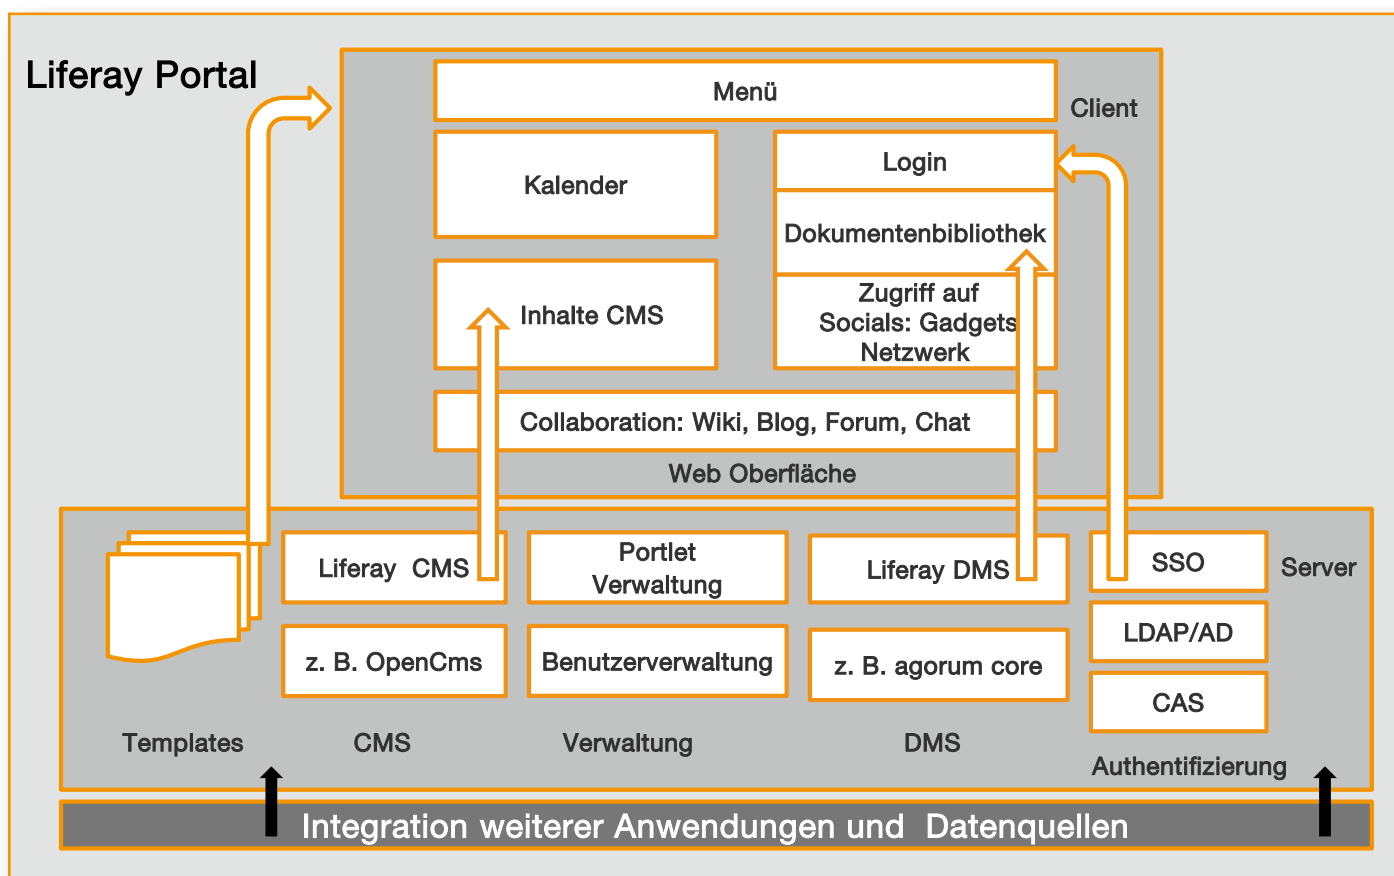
Liferay Portal

Menü

Client

Kalender

Login

Dokumentenbibliothek

Inhalte CMS

Zugriff auf Socials: Gadgets Netzwerk

Collaboration: Wiki, Blog, Forum, Chat

Web Oberfläche

Liferay CMS

Portlet Verwaltung

Liferay DMS

SSO

Server

z. B. OpenCms

Benutzerverwaltung

z. B. agorum core

LDAP/AD

CAS

Templates

CMS

Verwaltung

DMS

Authentifizierung

Integration weiterer Anwendungen und Datenquellen